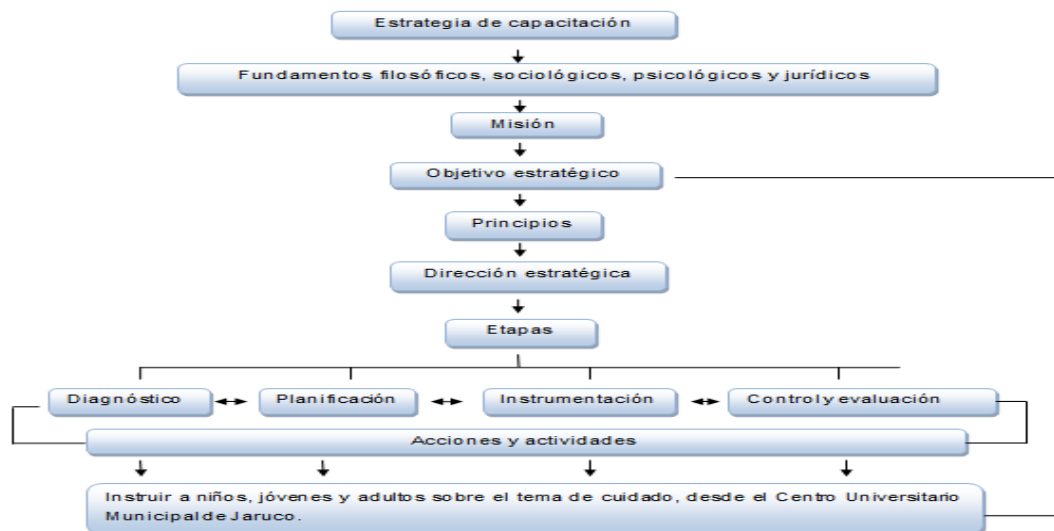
Estrategia de capacitación

Fundamentos filosóficos, sociológicos, psicológicos y jurídicos

Misión

Objetivo estratégico

Principios

Dirección estratégica

Etapas

Diagnóstico

Planificación

Instrumentación

Control y evaluación

Acciones y actividades

Instruir a niños, jóvenes y adultos sobre el tema de cuidado, desde el Centro Universitario Municipal de Jaruco.